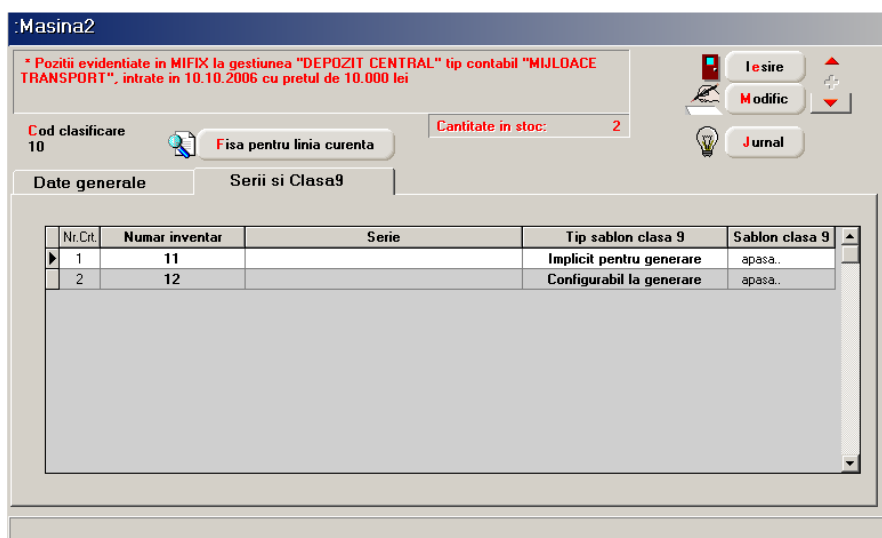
:Masina2

* Pozitii evidentiate in MIFIX la gestiunea "DEPOZIT CENTRAL" tip contabil "MIJLOACE TRANSPORT", intrate in 10.10.2006 cu pretul de 10.000 lei

Iesire
Modific

Cod clasificare
10

Fisa pentru linia curenta

Cantitate in stoc: 2

Jurnal

Date generale
Serii si Clasa9

| Nr.Crt. | Numar inventar | Serie | Tip sablon clasa 9 | Sablon clasa 9 |
|---|---|---|---|---|
| 1 | 11 | | Implicit pentru generare | apasa.. |
| 2 | 12 | | Configurabil la generare | apasa.. |